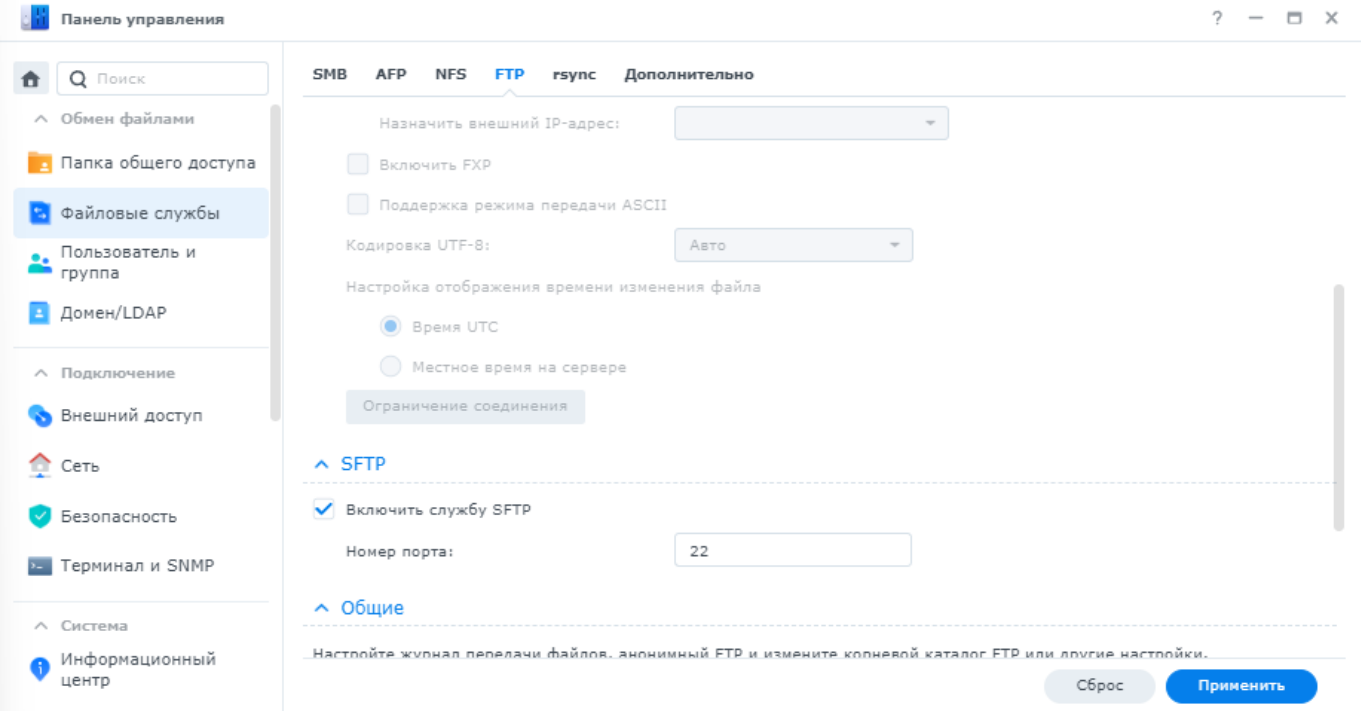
Панель управления

? — ☐ ✕

Поиск

Обмен файлами

Папка общего доступа

Файловые службы

Пользователь и группа

Домен/LDAP

Подключение

Внешний доступ

Сеть

Безопасность

Терминал и SNMP

Система

Информационный центр

SMB AFP NFS FTP rsync Дополнительно

Назначить внешний IP-адрес:

Включить FXP

Поддержка режима передачи ASCII

Кодировка UTF-8: Авто

Настройка отображения времени изменения файла

Время UTC

Местное время на сервере

Ограничение соединения

SFTP

Включить службу SFTP

Номер порта: 22

Общие

Настройте журнал передачи файлов, анонимный FTP и измените корневой каталог FTP или другие настройки.

Сброс

Применить